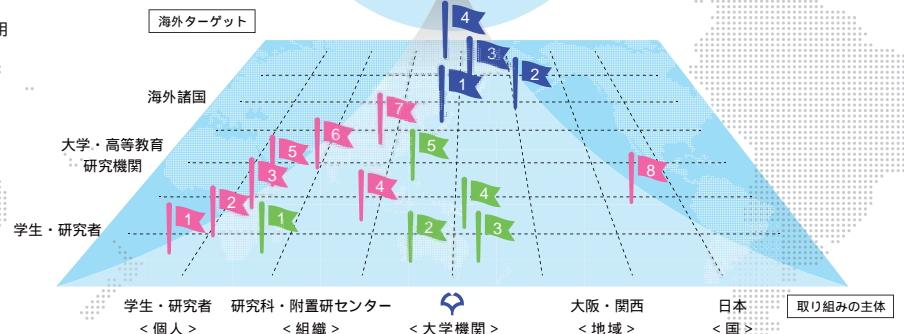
用

海外ターゲット

4

3

2

1

海外諸国

7

6

5

大学・高等教育研究機関

5

3

8

4

4

2

1

2

3

学生・研究者

1

学生・研究者
< 個人 >

研究科・附置研センター
< 組織 >

< 大学機関 >

大阪・関西
< 地域 >

日本
< 国 >

取り組みの主体